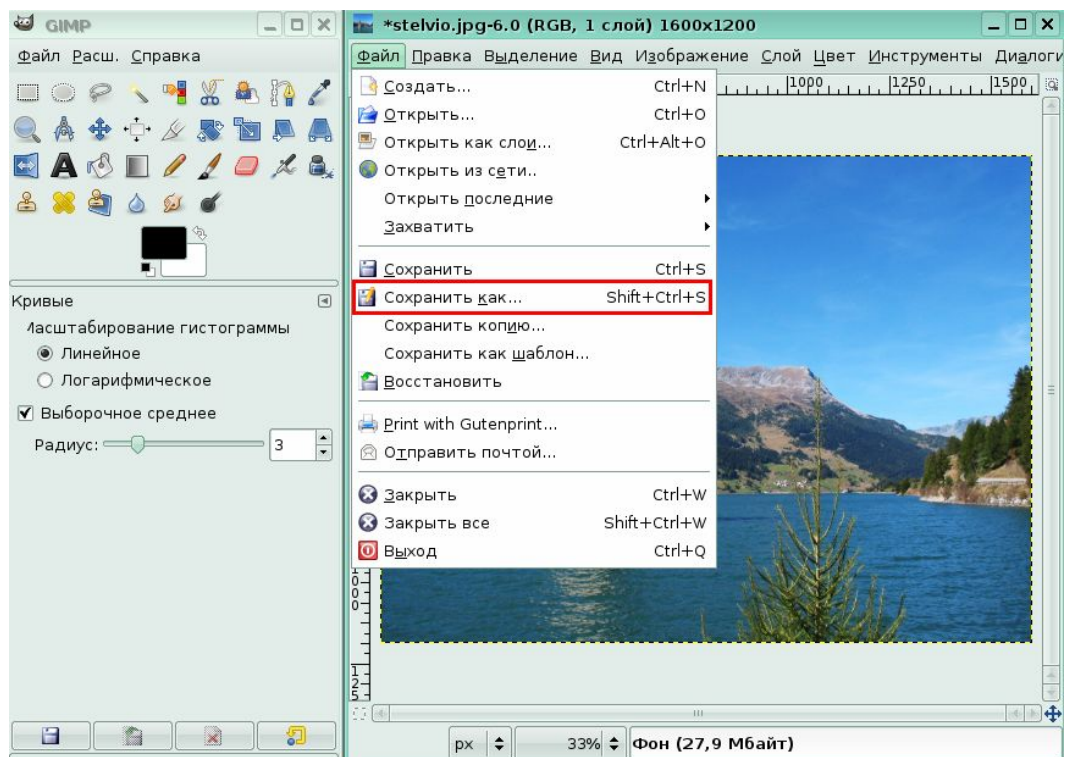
GIMP

Файл Расш. Справка

Кривые

Масштабирование гистограммы

Линейное

Логарифмическое

Выборочное среднее

Радиус: 3

*stelvio.jpg-6.0 (RGB, 1 слой) 1600x1200

Файл Правка Выделение Вид Изображение Слой Цвет Инструменты Диалоги

1000 1250 1500

Создать... Ctrl+N
Открыть... Ctrl+O
Открыть как слои... Ctrl+Alt+O
Открыть из сети..
Открыть последние
Захватить
Сохранить Ctrl+S
Сохранить как... Shift+Ctrl+S
Сохранить копию...
Сохранить как шаблон...
Восстановить
Print with Gutenprint...
Отправить почтой...
Закрыть Ctrl+W
Закрыть все Shift+Ctrl+W
Выход Ctrl+Q

px 33% Фон (27,9 Мбайт)